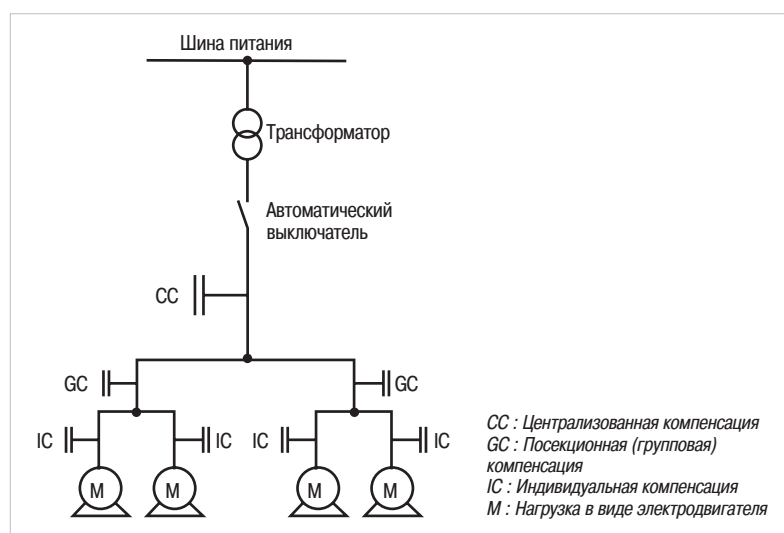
Шина питания

Трансформатор

Автоматический выключатель

CC

GC

GC

IC

IC

IC

IC

M

M

M

M

CC : Централизованная компенсация
GC : Посекционная (групповая) компенсация
IC : Индивидуальная компенсация
M : Нагрузка в виде электродвигателя